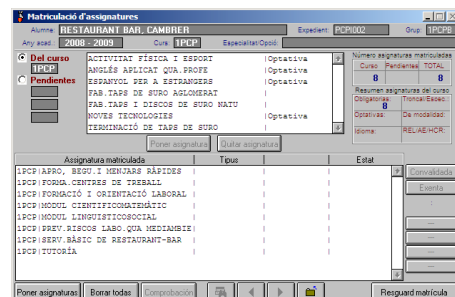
Matriculació d'assignatures

Alumne: RESTAURANT BAR, CAMBRER
Expedient: PCPI002
Grup: 1PCPB
Any acad.: 2008 - 2009
Curs: 1PCP
Especialitat Opció:

Del curso
1PCP
Pendientes

ACTIVITAT FÍSICA I ESPORT |Optativa
ANGLÈS APLICAT QUA.PROFE |Optativa
ESPANYOL PER A ESTRANGERS |Optativa
FAB.TAPS DE SURO AGLOMERAT |
FAB.TAPS I DISCOS DE SURO NATU |
NOVES TECNOLOGIES |Optativa
TERMINACIÓ DE TAPS DE SURO |

Poner asignatura
Quitar asignatura

Número asignaturas matriculadas
| Curso | Pendientes | TOTAL |
|---|---|---|
| 8 | | 8 |

Resumen asignaturas del curso
Obligatorias: 8
Troncal/Espec.:
Optativas:
De modalidad:
Idioma:
REL/AE/HCR:

| Assignatura matriculada | Tipus | Estat |
|---|---|---|
| 1PCP\|APRO. BEGU.I MENJARS RÀPIDES | | |
| 1PCP\|FORMA.CENTRES DE TREBALL | | |
| 1PCP\|FORMACIÓ I ORIENTACIÓ LABORAL | | |
| 1PCP\|MÒDUL CIENTÍFICOMATEMÀTIC | | |
| 1PCP\|MÒDUL LINGÜÍSTICOSOCIAL | | |
| 1PCP\|PREV.RISCOS LABO.QUA MEDIAMBIE | | |
| 1PCP\|SERV.BÀSIC DE RESTAURANT-BAR | | |
| 1PCP\|TUTORIA | | |

Convalidada
Exenta

Poner asignaturas
Borrar todas
Comprobación
Resguard matrícula